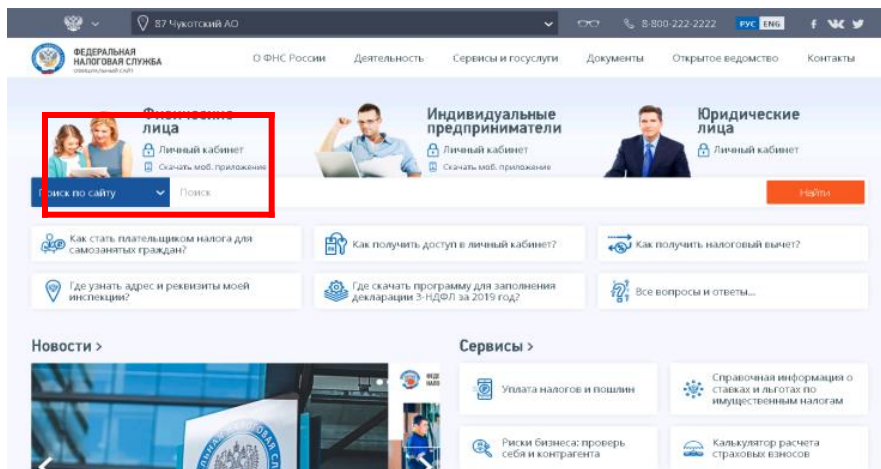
87 Чукотский АО

8-800-222-2222 РУС ENG

ФЕДЕРАЛЬНАЯ НАЛОГОВАЯ СЛУЖБА
официальный сайт

О ФНС России Деятельность Сервисы и госуслуги Документы Открытое ведомство Контакты

Физические лица
Личный кабинет
Скачать моб. приложение

Индивидуальные предприниматели
Личный кабинет
Скачать моб. приложение

Юридические лица
Личный кабинет

Поиск по сайту Поиск Найти

Как стать плательщиком налога для самозанятых граждан?

Как получить доступ в личный кабинет?

Как получить налоговый вычет?

Где узнать адрес и реквизиты моей инспекции?

Где скачать программу для заполнения декларации 3-НДФЛ за 2019 год?

Все вопросы и ответы...

Новости >

Сервисы >

Уплата налогов и пошлин

Справочная информация о ставках и льготах по имущественным налогам

Риски бизнеса: проверь себя и контрагента

Калькулятор расчета страховых взносов